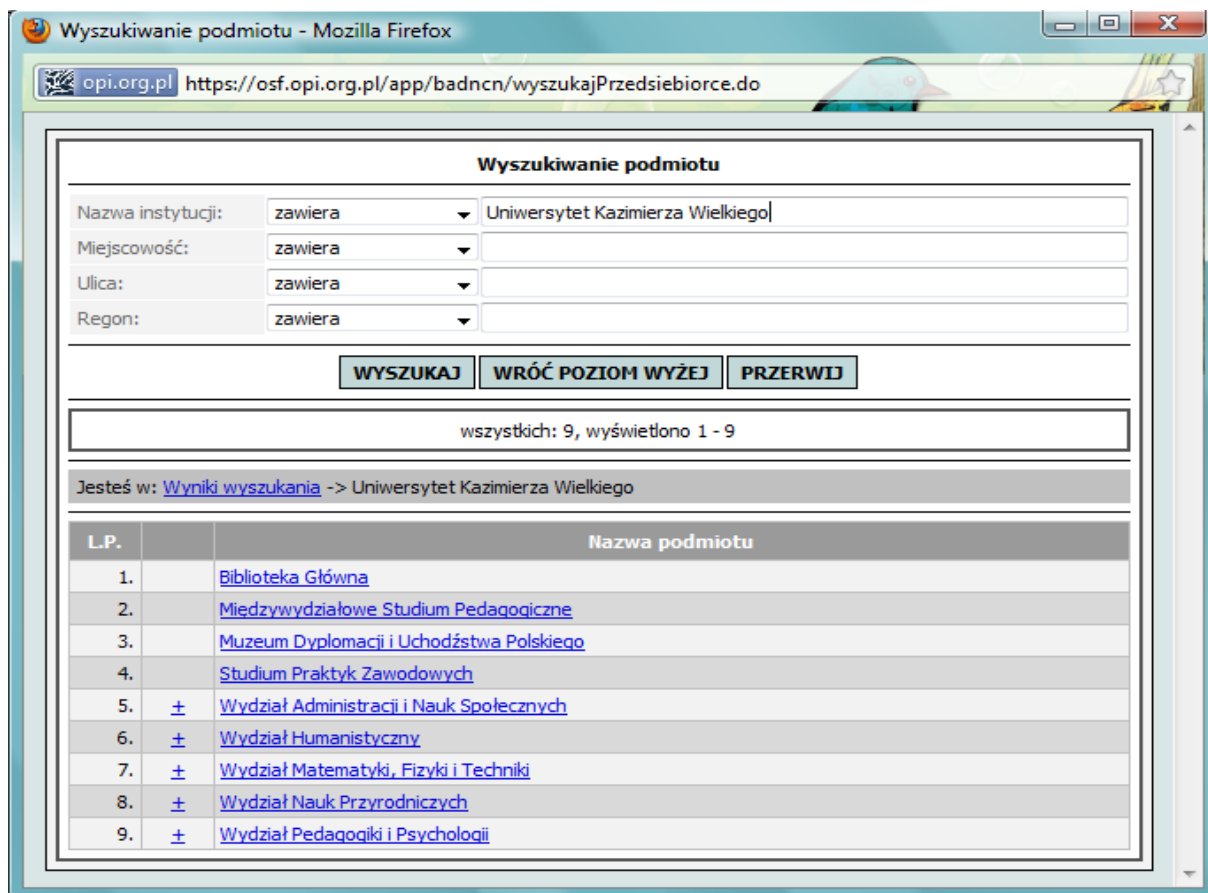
Wyszukiwanie podmiotu - Mozilla Firefox

opi.org.pl https://osf.opi.org.pl/app/badncn/wyszukajPrzedsiebiorce.do

Wyszukiwanie podmiotu

| | | |
|---|---|---|
| Nazwa instytucji: | zawiera | Uniwersytet Kazimierza Wielkiego |
| Miejscowość: | zawiera | |
| Ulica: | zawiera | |
| Regon: | zawiera | |

WYSZUKAJ WRÓĆ POZIOM WYŻEJ PRZERWIJ

wszystkich: 9, wyświetlono 1 - 9

Jesteś w: Wyniki wyszukania -> Uniwersytet Kazimierza Wielkiego

| L.P. | | Nazwa podmiotu |
|---|---|---|
| 1. | | Biblioteka Główna |
| 2. | | Międzywydziałowe Studium Pedagogiczne |
| 3. | | Muzeum Dyplomacji i Uchodźstwa Polskiego |
| 4. | | Studium Praktyk Zawodowych |
| 5. | + | Wydział Administracji i Nauk Społecznych |
| 6. | + | Wydział Humanistyczny |
| 7. | + | Wydział Matematyki, Fizyki i Techniki |
| 8. | + | Wydział Nauk Przyrodniczych |
| 9. | + | Wydział Pedagogiki i Psychologii |